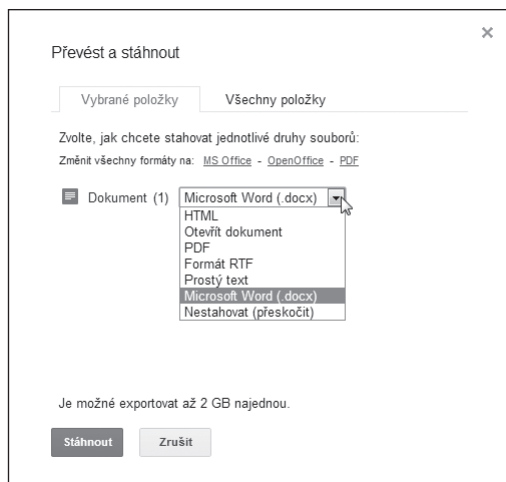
×

Převést a stáhnout

Vybrané položky

Všechny položky

Zvolte, jak chcete stahovat jednotlivé druhy souborů:

Změnit všechny formáty na: MS Office - OpenOffice - PDF

Dokument (1) Microsoft Word (.docx)

HTML
Otevřít dokument
PDF
Formát RTF
Prostý text
Microsoft Word (.docx)
Nestahovat (přeskočit)

Je možné exportovat až 2 GB najednou.

Stáhnout

Zrušit